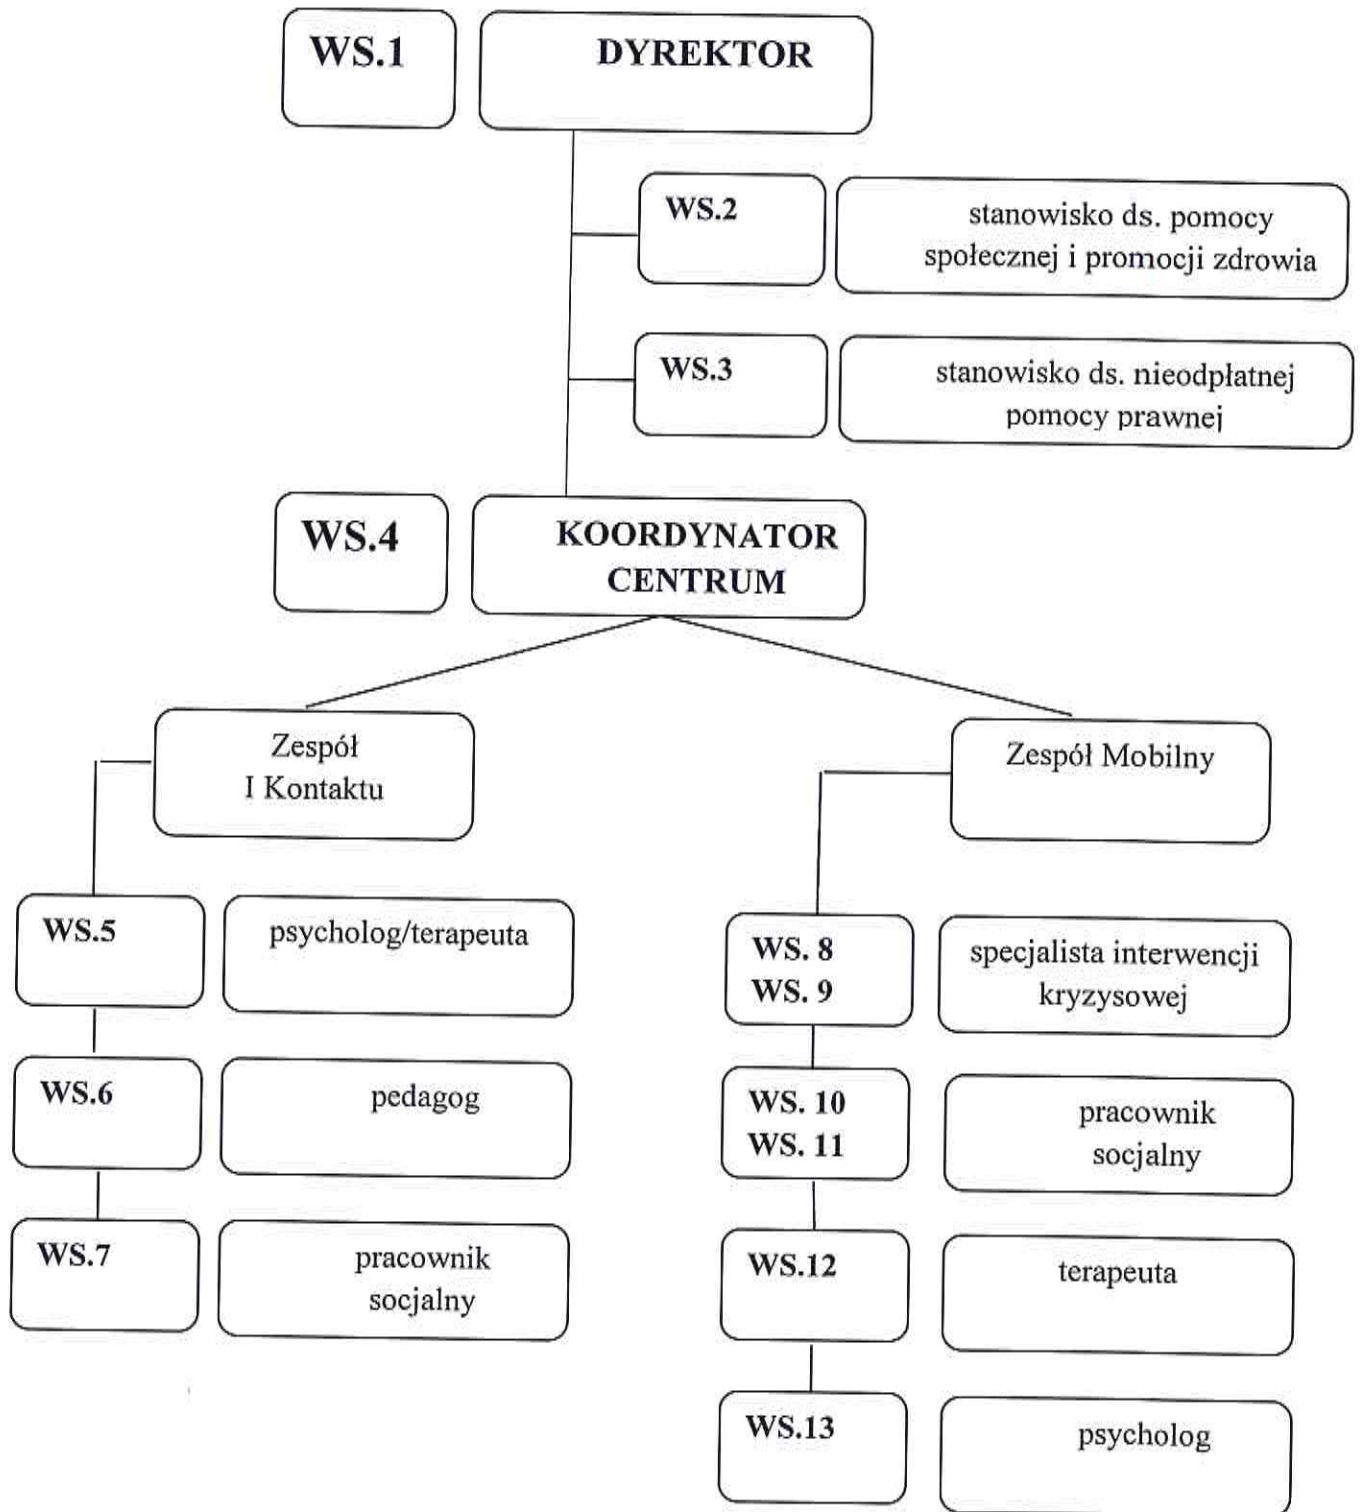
WS.1

DYREKTOR

WS.2

stanowisko ds. pomocy społecznej i promocji zdrowia

WS.3

stanowisko ds. nieodpłatnej pomocy prawnej

WS.4

KOORDYNATOR CENTRUM

Zespół I Kontaktu

WS.5

psycholog/terapeuta

WS.6

pedagog

WS.7

pracownik socjalny

Zespół Mobilny

WS. 8
WS. 9

specjalista interwencji kryzysowej

WS. 10
WS. 11

pracownik socjalny

WS.12

terapeuta

WS.13

psycholog